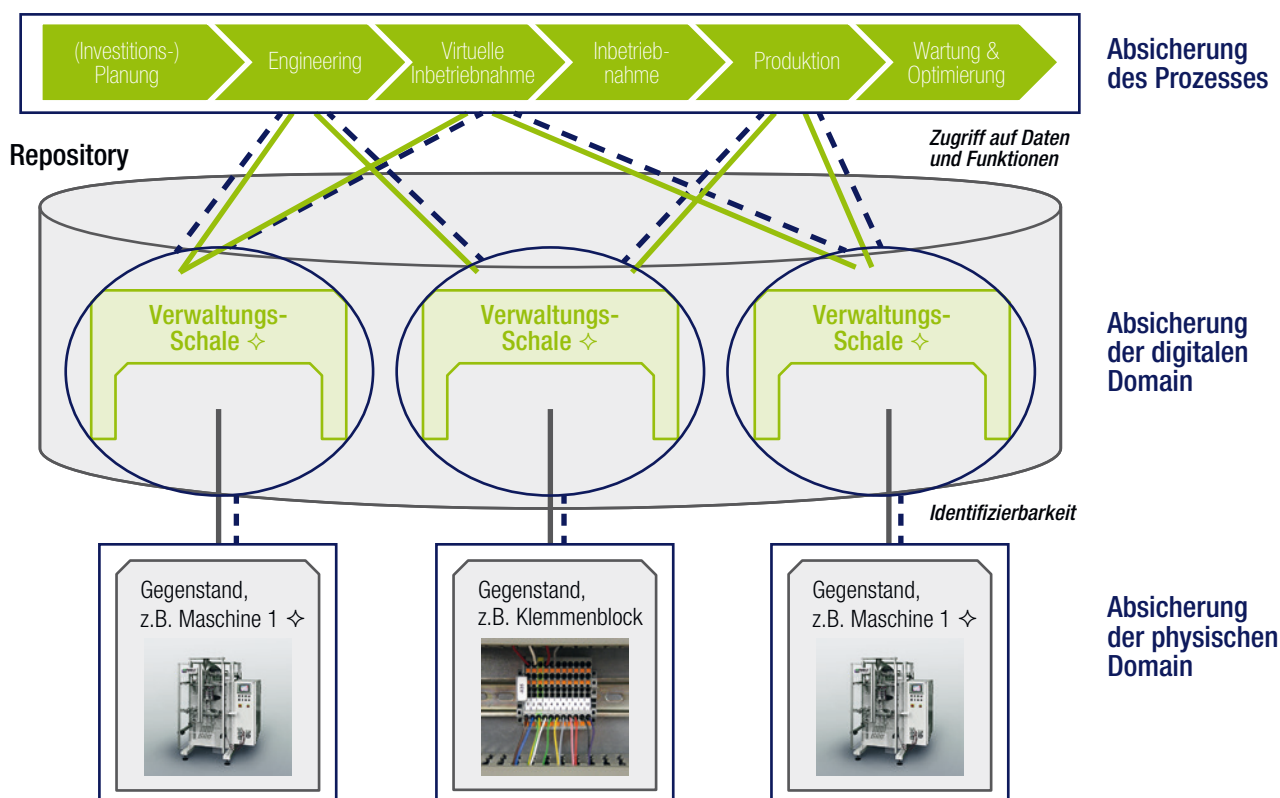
(Investitions-) Planung

Engineering

Virtuelle Inbetriebnahme

Inbetriebnahme

Produktion

Wartung & Optimierung

Absicherung des Prozesses

Repository

Zugriff auf Daten und Funktionen

Verwaltungs-Schale ✧

Verwaltungs-Schale ✧

Verwaltungs-Schale ✧

Absicherung der digitalen Domain

Identifizierbarkeit

Gegenstand, z.B. Maschine 1 ✧

Gegenstand, z.B. Klemmenblock

Gegenstand, z.B. Maschine 1 ✧

Absicherung der physischen Domain